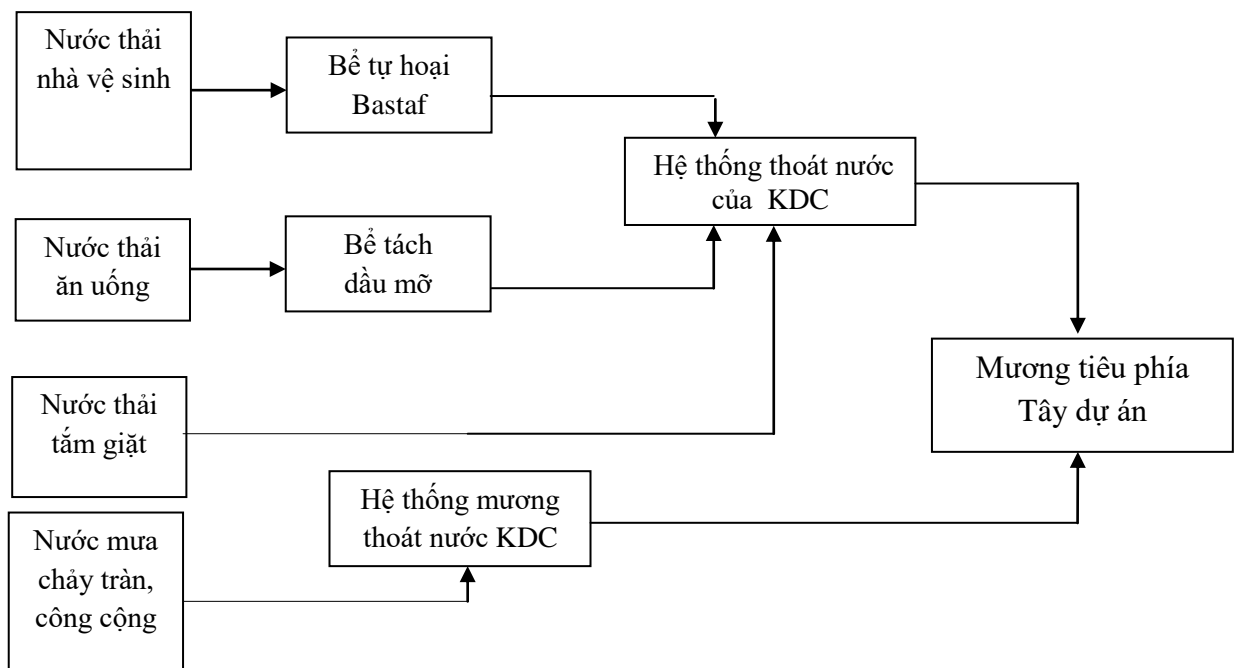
Nước thải nhà vệ sinh

Bể tự hoại Bastaf

Hệ thống thoát nước của KDC

Nước thải ăn uống

Bể tách dầu mỡ

Mương tiêu phía Tây dự án

Nước thải tắm giặt

Hệ thống mương thoát nước KDC

Nước mưa chảy tràn, công cộng